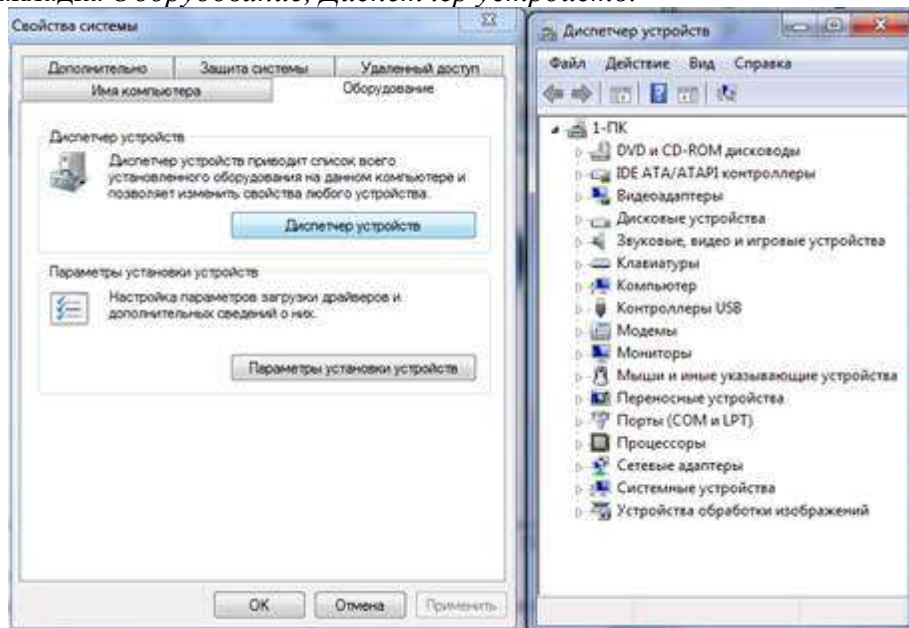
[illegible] Оборудование, Диспетчер устройств.

Свойства системы

Дополнительно | Защита системы | Удаленный доступ
Имя компьютера | Оборудование

Диспетчер устройств

Диспетчер устройств приводит список всего установленного оборудования на данном компьютере и позволяет изменить свойства любого устройства.

Диспетчер устройств

Параметры установки устройств

Настройка параметров загрузки драйверов и дополнительных сведений о них.

Параметры установки устройств

OK | Отмена | Применить

Диспетчер устройств

Файл Действие Вид Справка

1-ПК
DVD и CD-ROM дисководы
IDE ATA/ATAPI контроллеры
Видеоадаптеры
Дисковые устройства
Звуковые, видео и игровые устройства
Клавиатуры
Компьютер
Контроллеры USB
Модемы
Мониторы
Мыши и иные указывающие устройства
Переносные устройства
Порты (COM и LPT)
Процессоры
Сетевые адаптеры
Системные устройства
Устройства обработки изображений